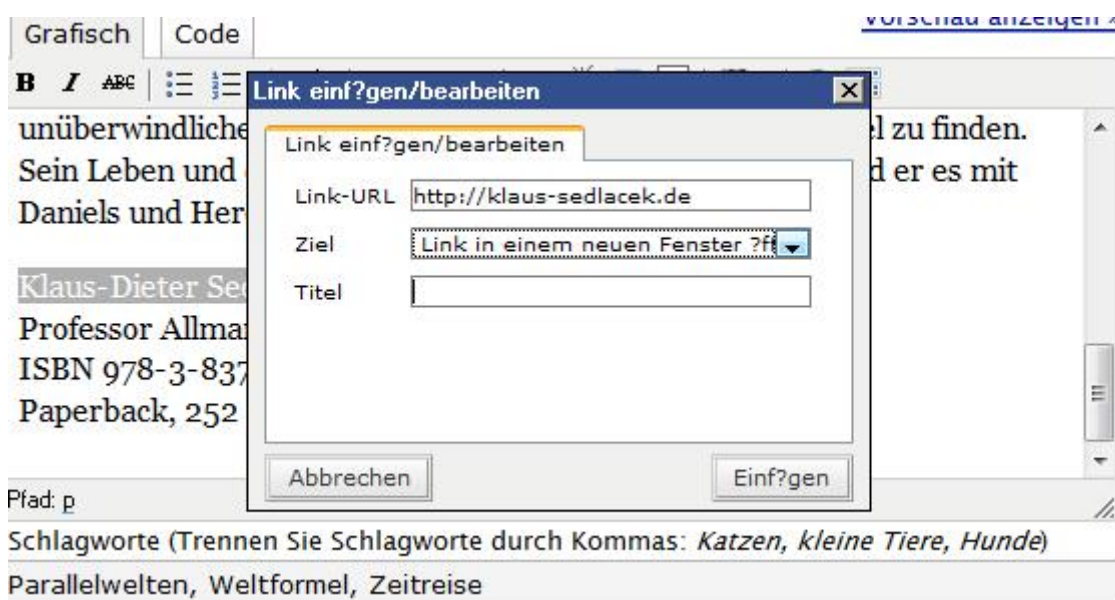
Grafisch Code

Vorschau anzeigen »

B I ABC

Link einf?gen/bearbeiten

unüberwindliche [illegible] l zu finden. Sein Leben und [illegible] d er es mit Daniels und Her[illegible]

Klaus-Dieter Se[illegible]
Professor Allma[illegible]
ISBN 978-3-837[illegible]
Paperback, 252 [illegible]

Link einf?gen/bearbeiten

Link-URL http://klaus-sedlacek.de

Ziel Link in einem neuen Fenster ?ff

Titel

Abbrechen

Einf?gen

Pfad: p

Schlagworte (Trennen Sie Schlagworte durch Kommas: *Katzen, kleine Tiere, Hunde*)

Parallelwelten, Weltformel, Zeitreise